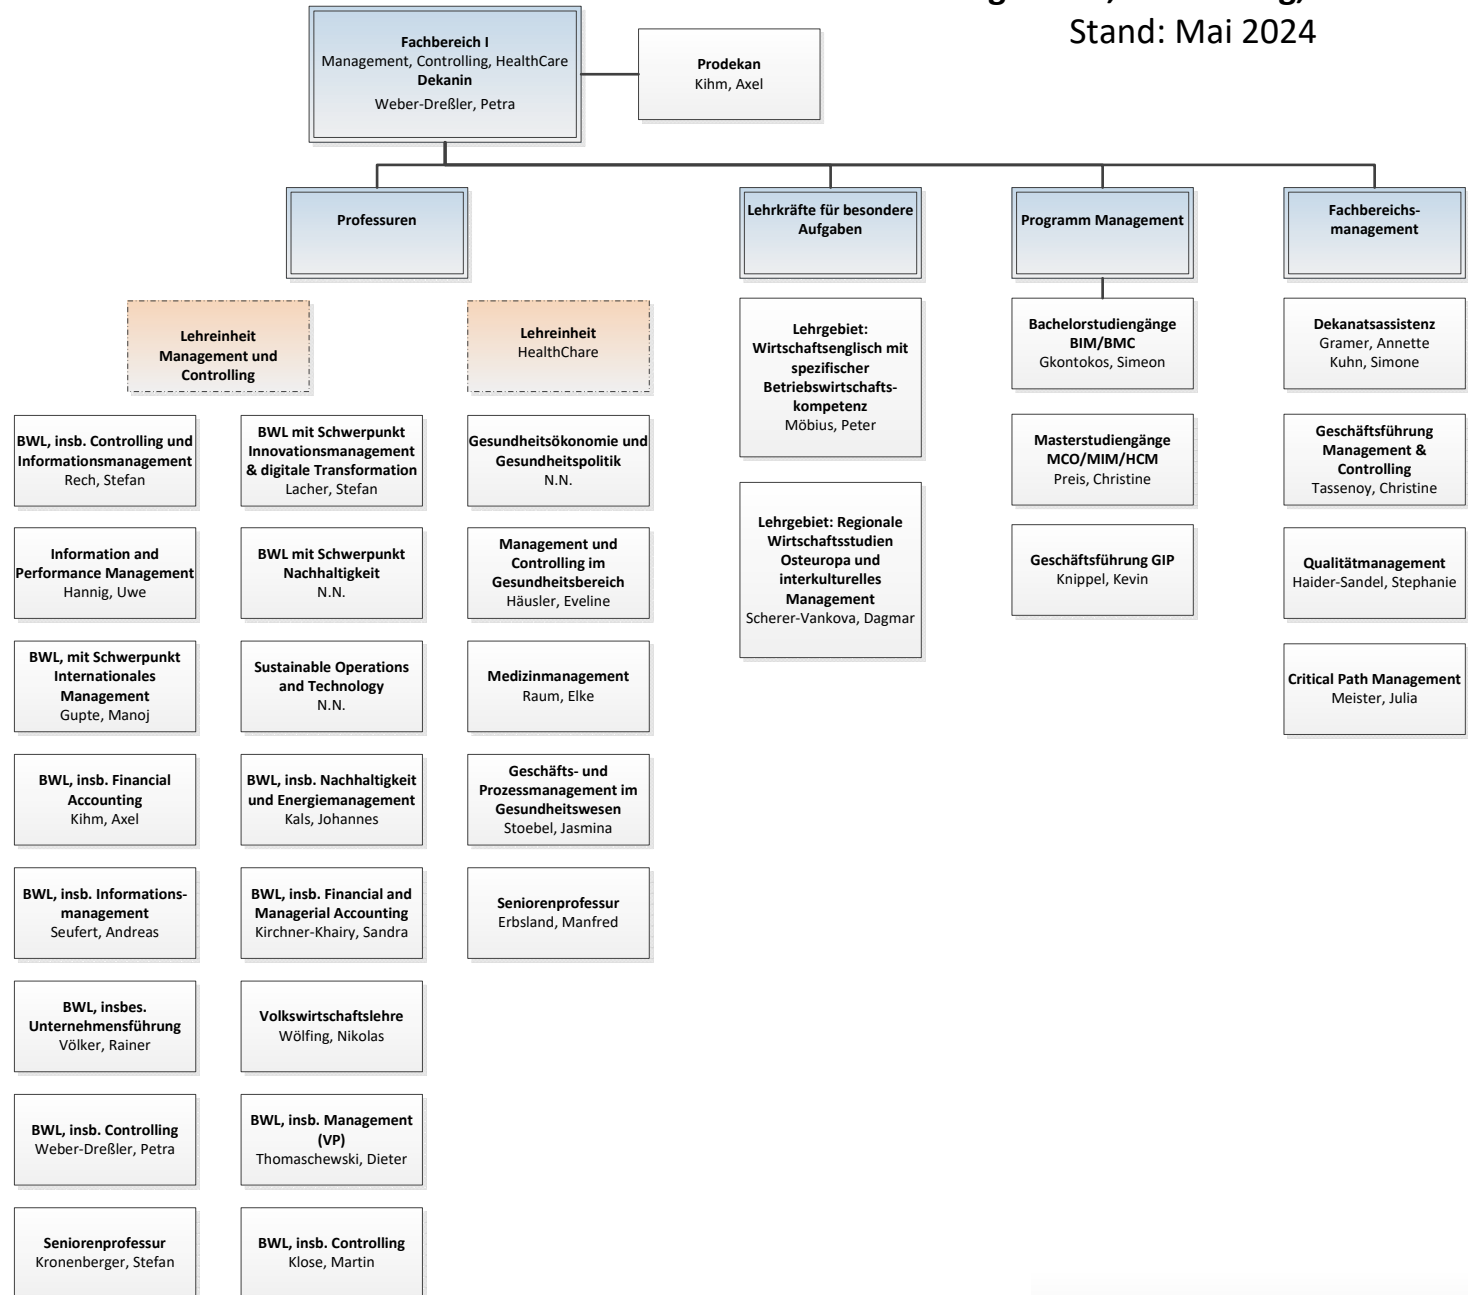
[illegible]g, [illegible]g, Stand: Mai 2024

**Fachbereich I**
Management, Controlling, HealthCare
**Dekanin**
Weber-Dreßler, Petra

**Prodekan**
Kihm, Axel

**Professuren**

**Lehrkräfte für besondere Aufgaben**

**Programm Management**

**Fachbereichsmanagement**

**Lehreinheit Management und Controlling**

**Lehreinheit**
HealthChare

**BWL, insb. Controlling und Informationsmanagement**
Rech, Stefan

**Information and Performance Management**
Hannig, Uwe

**BWL, mit Schwerpunkt Internationales Management**
Gupte, Manoj

**BWL, insb. Financial Accounting**
Kihm, Axel

**BWL, insb. Informationsmanagement**
Seufert, Andreas

**BWL, insbes. Unternehmensführung**
Völker, Rainer

**BWL, insb. Controlling**
Weber-Dreßler, Petra

**Seniorenprofessur**
Kronenberger, Stefan

**BWL mit Schwerpunkt Innovationsmanagement & digitale Transformation**
Lacher, Stefan

**BWL mit Schwerpunkt Nachhaltigkeit**
N.N.

**Sustainable Operations and Technology**
N.N.

**BWL, insb. Nachhaltigkeit und Energiemanagement**
Kals, Johannes

**BWL, insb. Financial and Managerial Accounting**
Kirchner-Khairy, Sandra

**Volkswirtschaftslehre**
Wölfing, Nikolas

**BWL, insb. Management (VP)**
Thomaschewski, Dieter

**BWL, insb. Controlling**
Klose, Martin

**Gesundheitsökonomie und Gesundheitspolitik**
N.N.

**Management und Controlling im Gesundheitsbereich**
Häusler, Eveline

**Medizinmanagement**
Raum, Elke

**Geschäfts- und Prozessmanagement im Gesundheitswesen**
Stoebel, Jasmina

**Seniorenprofessur**
Erbsland, Manfred

**Lehrgebiet: Wirtschaftsenglisch mit spezifischer Betriebswirtschaftskompetenz**
Möbius, Peter

**Lehrgebiet: Regionale Wirtschaftsstudien Osteuropa und interkulturelles Management**
Scherer-Vankova, Dagmar

**Bachelorstudiengänge BIM/BMC**
Gkontokos, Simeon

**Masterstudiengänge MCO/MIM/HCM**
Preis, Christine

**Geschäftsführung GIP**
Knippel, Kevin

**Dekanatsassistenz**
Gramer, Annette
Kuhn, Simone

**Geschäftsführung Management & Controlling**
Tassenoy, Christine

**Qualitätmanagement**
Haider-Sandel, Stephanie

**Critical Path Management**
Meister, Julia